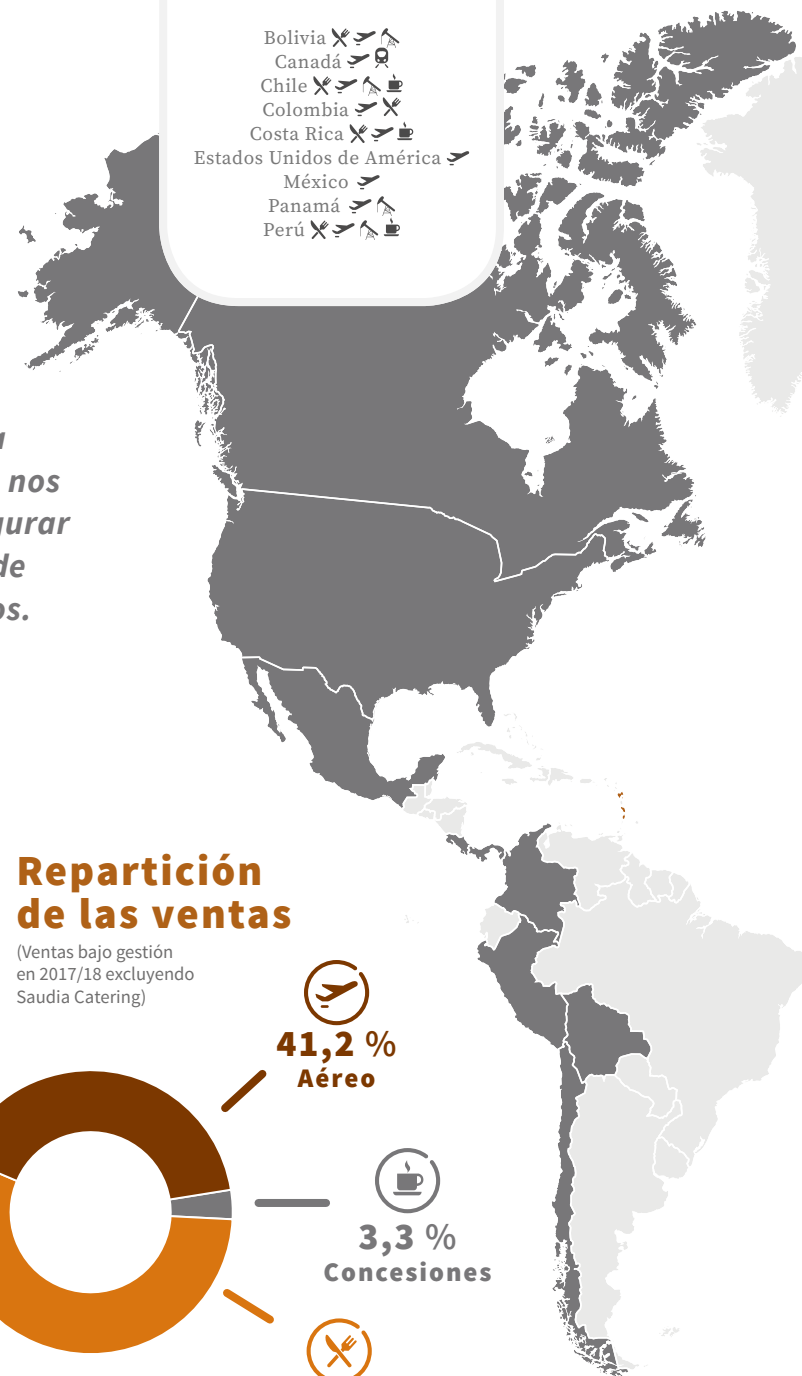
Bolivia
Canadá
Chile
Colombia
Costa Rica
Estados Unidos de América
México
Panamá
Perú

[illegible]u
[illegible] nos
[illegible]urar
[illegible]de
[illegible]os.

Repartición de las ventas
(Ventas bajo gestión en 2017/18 excluyendo Saudia Catering)

41,2 %
Aéreo

3,3 %
Concesiones